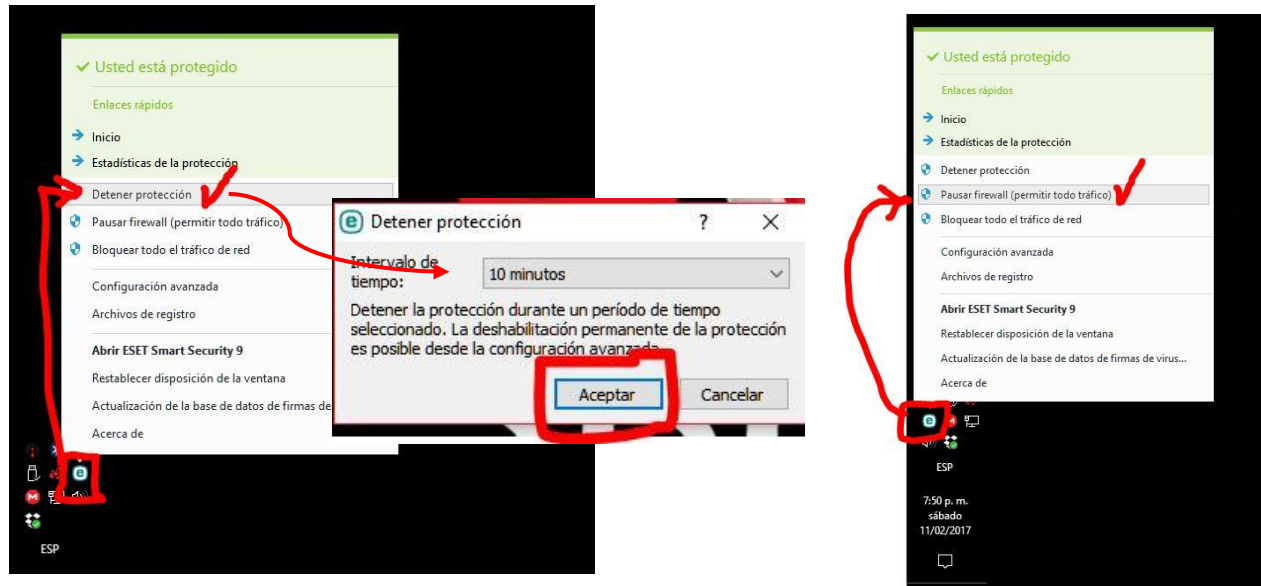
Usted está protegido

Enlaces rápidos

Inicio

Estadísticas de la protección

Detener protección

Pausar firewall (permitir todo tráfico)

Bloquear todo el tráfico de red

Configuración avanzada

Archivos de registro

Abrir ESET Smart Security 9

Restablecer disposición de la ventana

Actualización de la base de datos de firmas de

Acerca de

ESP

Detener protección ? ✕

Intervalo de tiempo: 10 minutos

Detener la protección durante un período de tiempo seleccionado. La deshabilitación permanente de la protección es posible desde la configuración avanzada.

Aceptar Cancelar

Usted está protegido

Enlaces rápidos

Inicio

Estadísticas de la protección

Detener protección

Pausar firewall (permitir todo tráfico)

Bloquear todo el tráfico de red

Configuración avanzada

Archivos de registro

Abrir ESET Smart Security 9

Restablecer disposición de la ventana

Actualización de la base de datos de firmas de virus...

Acerca de

ESP

7:50 p. m.
sábado
11/02/2017